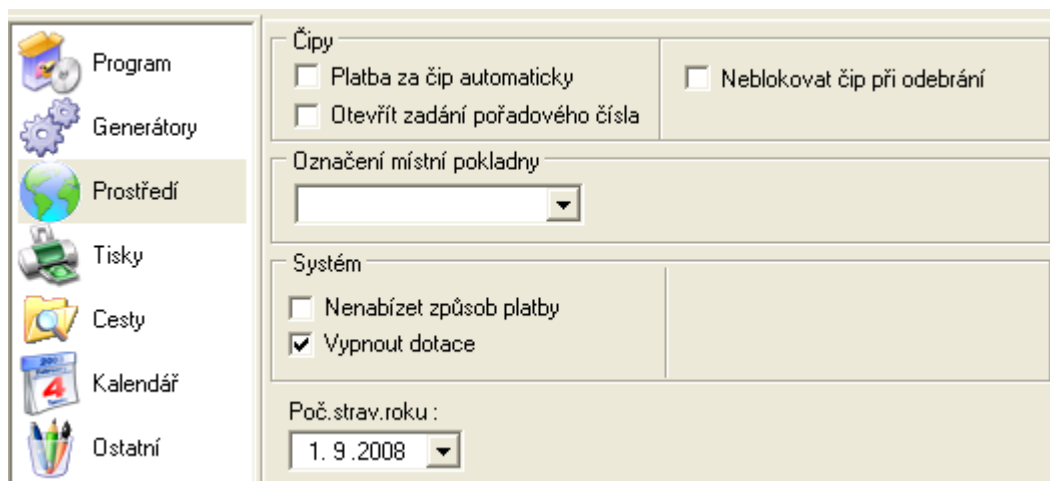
Program
Generátory
Prostředí
Tisky
Cesty
Kalendář
Ostatní

Čipy
Platba za čip automaticky
Otevřít zadání pořadového čísla
Neblokovat čip při odebrání

Označení místní pokladny

Systém
Nenabízet způsob platby
Vypnout dotace

Poč.strav.roku :
1. 9 .2008